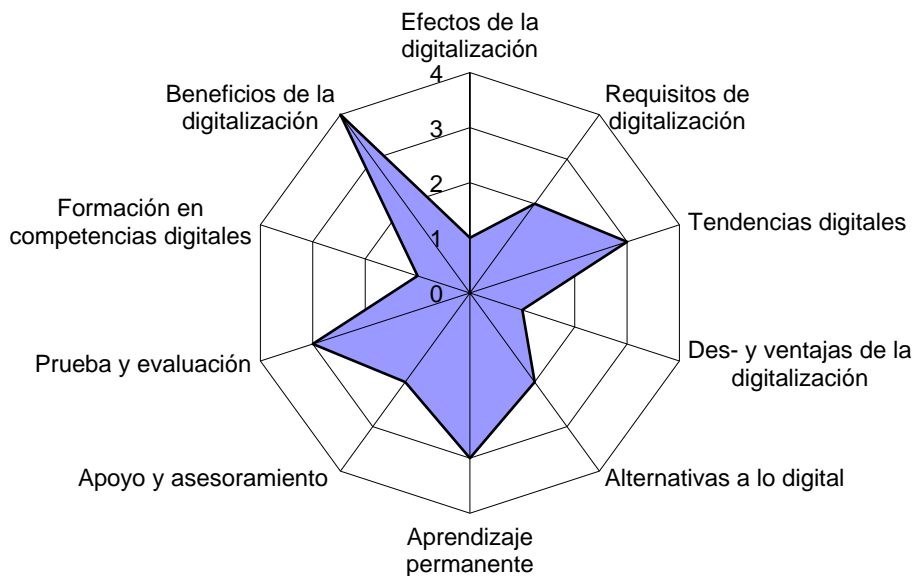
Efectos de la digitalización

4

Requisitos de digitalización

Beneficios de la digitalización

3

2

Formación en competencias digitales

1

Tendencias digitales

0

Des- y ventajas de la digitalización

Prueba y evaluación

Apoyo y asesoramiento

Alternativas a lo digital

Aprendizaje permanente